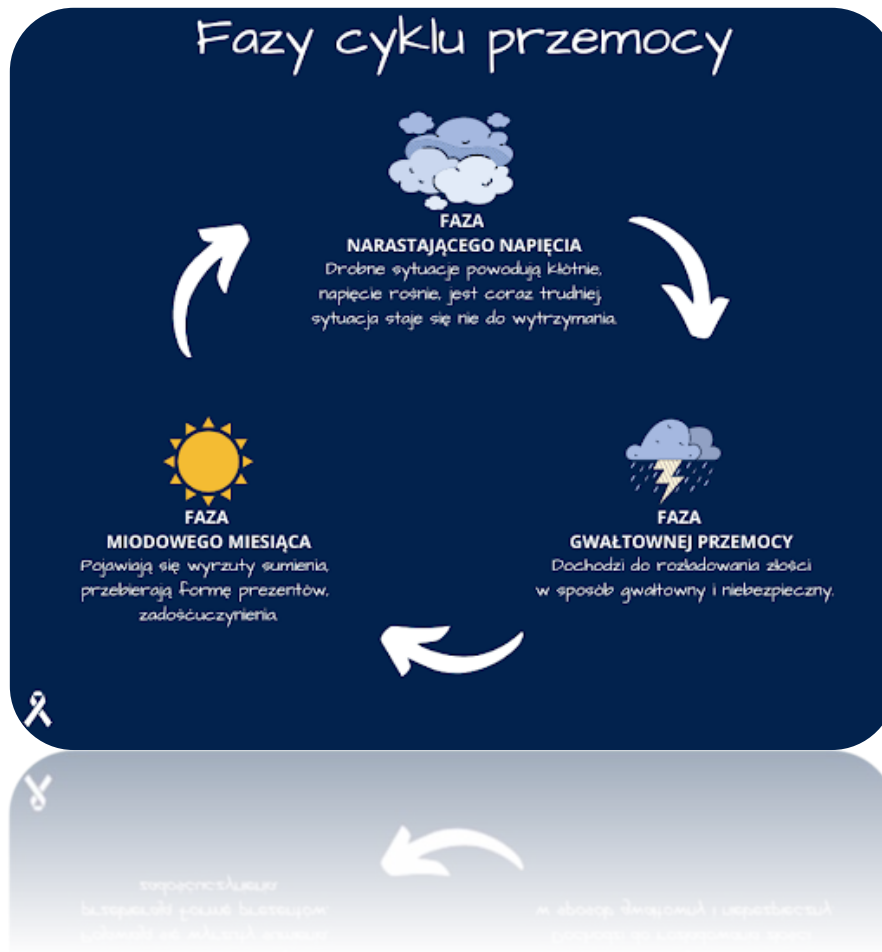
Fazy cyklu przemocy

FAZA
NARASTAJĄCEGO NAPIĘCIA
Drobne sytuacje powodują kłótnie, napięcie rośnie, jest coraz trudniej, sytuacja staje się nie do wytrzymania.

FAZA
GWAŁTOWNEJ PRZEMOCY
Dochodzi do rozładowania złości w sposób gwałtowny i niebezpieczny.

FAZA
MIODOWEGO MIESIĄCA
Pojawiają się wyrzuty sumienia, przybierają formę prezentów, zadośćuczynienia.